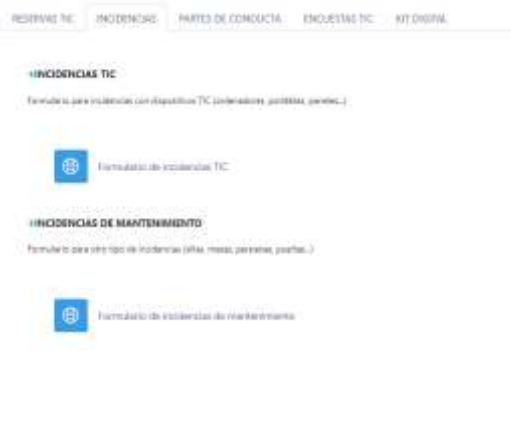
RESERVAS TIC INCIDENCIAS PARTES DE CONDUCTA ENCUESTAS TIC KIT DIGITAL

INCIDENCIAS TIC

Formulario para incidencias con dispositivos TIC (ordenadores, portátiles, paneles...)

Formulario de incidencias TIC

INCIDENCIAS DE MANTENIMIENTO

Formulario para otro tipo de incidencias (sillas, mesas, persianas, puertas...)

Formulario de incidencias de mantenimiento